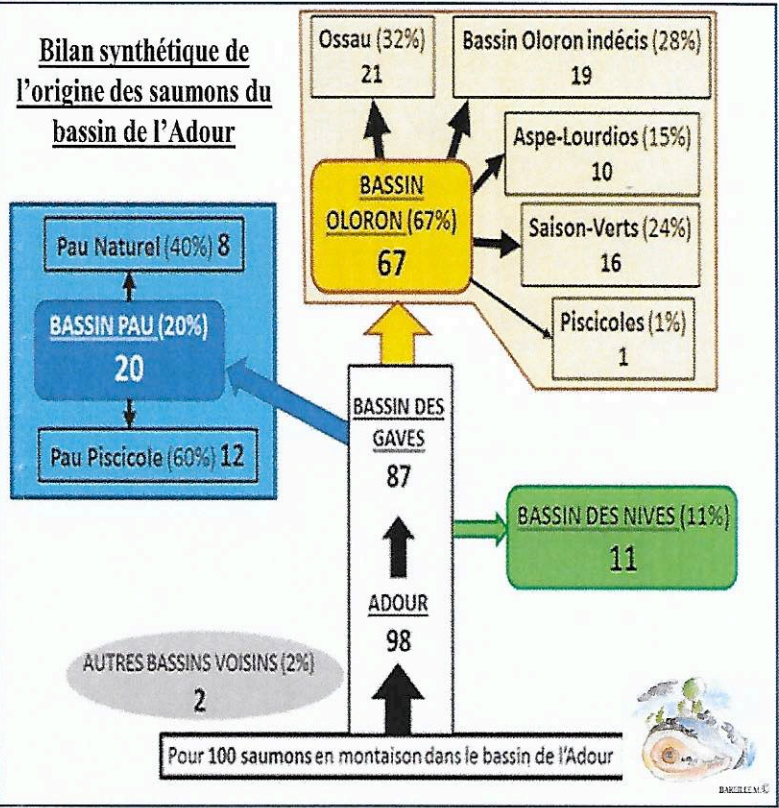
Bilan synthétique de l'origine des saumons du bassin de l'Adour

Ossau (32%)
21

Bassin Oloron indécis (28%)
19

Aspe-Lourdios (15%)
10

BASSIN OLORON (67%)
67

Saison-Verts (24%)
16

Piscicoles (1%)
1

Pau Naturel (40%) 8

BASSIN PAU (20%)
20

Pau Piscicole (60%) 12

BASSIN DES GAVES
87

BASSIN DES NIVES (11%)
11

ADOUR
98

AUTRES BASSINS VOISINS (2%)
2

Pour 100 saumons en montaison dans le bassin de l'Adour

BARULLE M.©